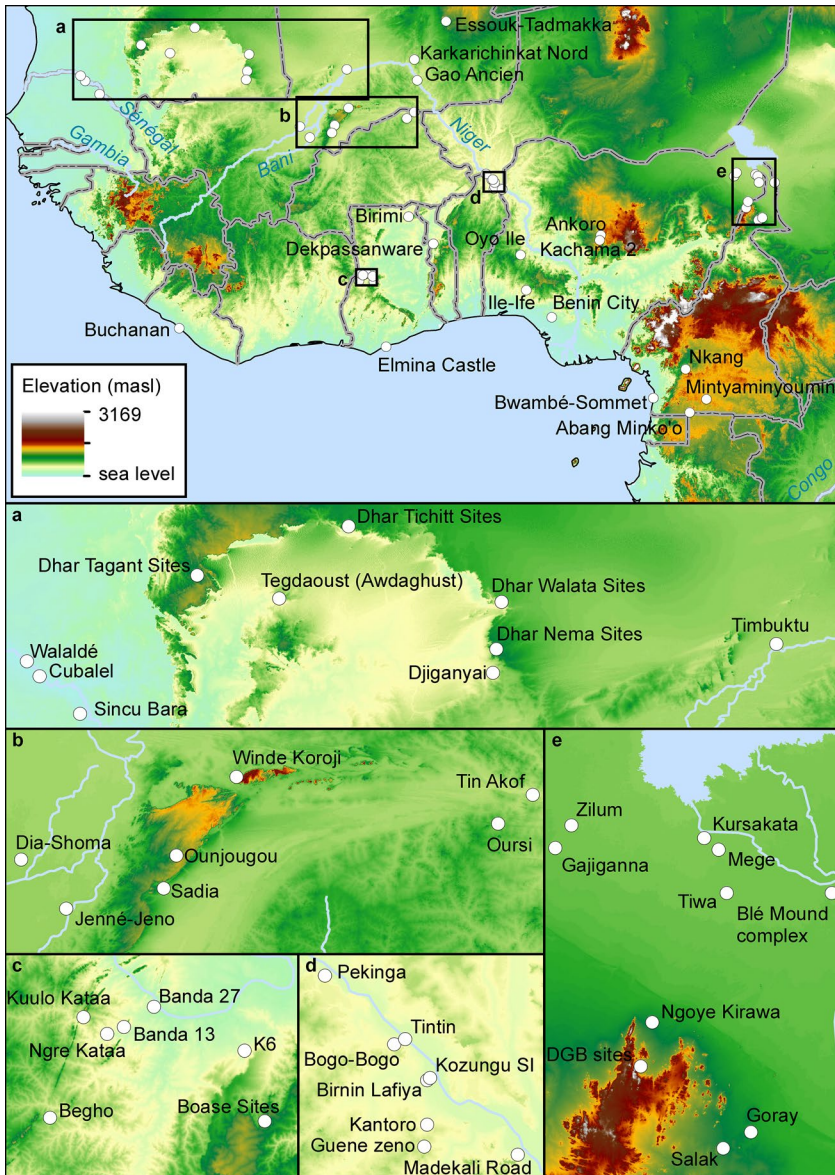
a
Essouk-Tadmakka
Karkarichinkat Nord
Gao Ancien
b
Senegal
Gambia
Niger
Bani
d
e
Birimi
Dekpassanware
c
Oyo Ile
Ankoro
Kachama 2
Ile-Ife
Benin City
Buchanan
Elmina Castle
Elevation (masl)
3169
sea level
Nkang
Mintyaminyoumin
Bwambé-Sommet
Abang Minko'o
Congo

a
Dhar Tichitt Sites
Dhar Tagant Sites
Tegdaoust (Awdaghust)
Dhar Walata Sites
Dhar Nema Sites
Timbuktu
Walaldé
Cubalel
Djiganyai
Sincu Bara

b
Winde Koroji
Tin Akof
Oursi
Dia-Shoma
Ounjougou
Sadia
Jenné-Jeno

e
Zilum
Kursakata
Mege
Gajiganna
Tiwa
Blé Mound complex
Ngoye Kirawa
DGB sites
Goray
Salak

c
Kuulo Kataa
Banda 27
Banda 13
Ngre Kataa
K6
Begho
Boase Sites

d
Pekinga
Tintin
Bogo-Bogo
Kozungu SI
Birnin Lafiya
Kantoro
Guene zeno
Madekali Road